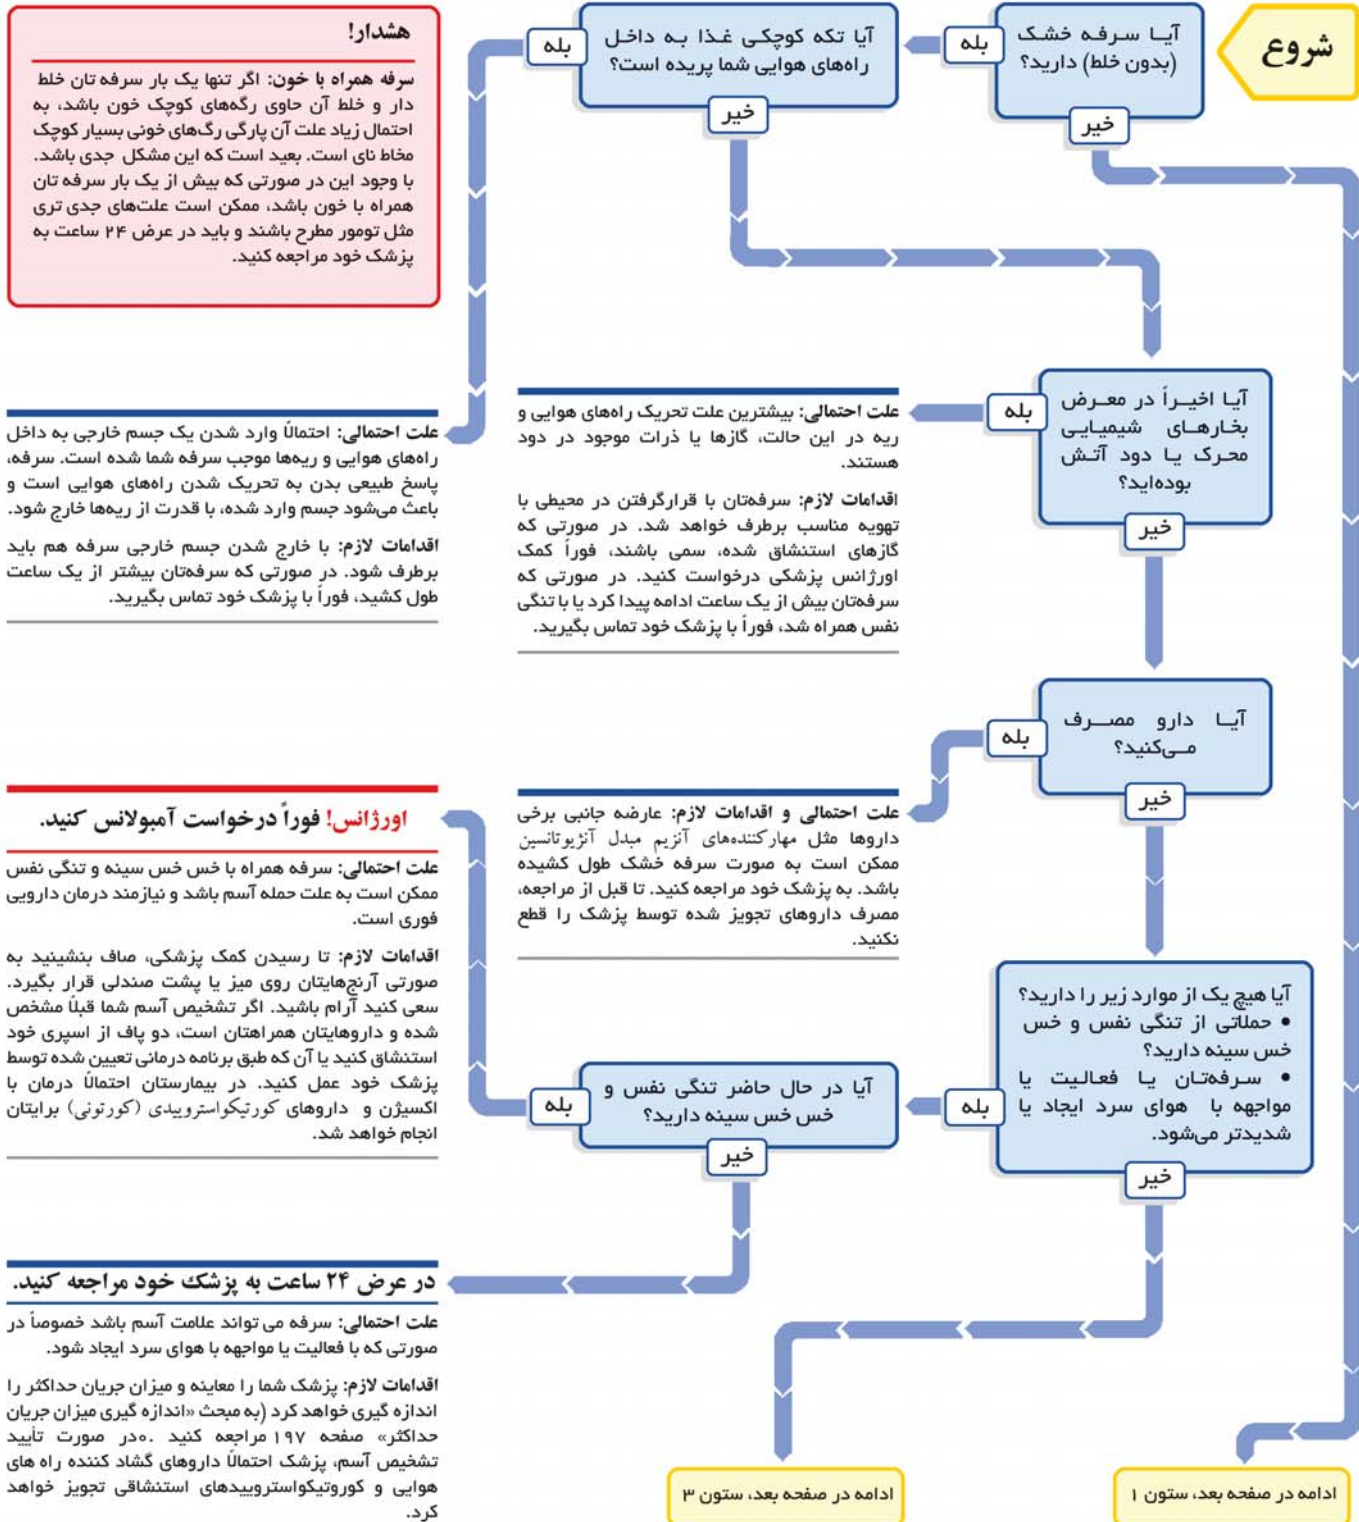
شروع

آیا سرفه خشک (بدون خلط) دارید؟

بله

خیر

آیا تکه کوچکی غذا به داخل راه‌های هوایی شما پریده است؟

بله

خیر

هشدار!

سرفه همراه با خون: اگر تنها یک بار سرفه تان خلط دار و خلط آن حاوی رگه‌های کوچک خون باشد، به احتمال زیاد علت آن پارگی رگ‌های خونی بسیار کوچک مخاط نای است. بعید است که این مشکل جدی باشد. با وجود این در صورتی که بیش از یک بار سرفه تان همراه با خون باشد، ممکن است علت‌های جدی تری مثل تومور مطرح باشند و باید در عرض ۲۴ ساعت به پزشک خود مراجعه کنید.

علت احتمالی: احتمالاً وارد شدن یک جسم خارجی به داخل راه‌های هوایی و ریه‌ها موجب سرفه شما شده است. سرفه، پاسخ طبیعی بدن به تحریک شدن راه‌های هوایی است و باعث می‌شود جسم وارد شده، با قدرت از ریه‌ها خارج شود.

اقدامات لازم: با خارج شدن جسم خارجی سرفه هم باید برطرف شود. در صورتی که سرفه‌تان بیشتر از یک ساعت طول کشید، فوراً با پزشک خود تماس بگیرید.

آیا اخیراً در معرض بخارهای شیمیایی محرک یا دود آتش بوده‌اید؟

بله

خیر

علت احتمالی: بیشترین علت تحریک راه‌های هوایی و ریه در این حالت، گازها یا ذرات موجود در دود هستند.

اقدامات لازم: سرفه‌تان با قرارگرفتن در محیطی با تهویه مناسب برطرف خواهد شد. در صورتی که گازهای استنشاق شده، سمی باشند، فوراً کمک اورژانس پزشکی درخواست کنید. در صورتی که سرفه‌تان بیش از یک ساعت ادامه پیدا کرد یا با تنگی نفس همراه شد، فوراً با پزشک خود تماس بگیرید.

آیا دارو مصرف می‌کنید؟

بله

خیر

علت احتمالی و اقدامات لازم: عارضه جانبی برخی داروها مثل مهارکننده‌های آنزیم مبدل آنژیوتانسین ممکن است به صورت سرفه خشک طول کشیده باشد. به پزشک خود مراجعه کنید. تا قبل از مراجعه، مصرف داروهای تجویز شده توسط پزشک را قطع نکنید.

اورژانس! فوراً درخواست آمبولانس کنید.

علت احتمالی: سرفه همراه با خس خس سینه و تنگی نفس ممکن است به علت حمله آسم باشد و نیازمند درمان دارویی فوری است.

اقدامات لازم: تا رسیدن کمک پزشکی، صاف بنشینید به صورتی آرنج‌هایتان روی میز یا پشت صندلی قرار بگیرد. سعی کنید آرام باشید. اگر تشخیص آسم شما قبلاً مشخص شده و داروهایتان همراهتان است، دو پاف از اسپری خود استنشاق کنید یا آن که طبق برنامه درمانی تعیین شده توسط پزشک خود عمل کنید. در بیمارستان احتمالاً درمان با اکسیژن و داروهای کورتیکواستروییدی (کورتونی) برایتان انجام خواهد شد.

آیا هیچ یک از موارد زیر را دارید؟
• حملاتی از تنگی نفس و خس خس سینه دارید؟
• سرفه‌تان با فعالیت یا مواجهه با هوای سرد ایجاد یا شدیدتر می‌شود.

بله

خیر

آیا در حال حاضر تنگی نفس و خس خس سینه دارید؟

بله

خیر

در عرض ۲۴ ساعت به پزشک خود مراجعه کنید.

علت احتمالی: سرفه می تواند علامت آسم باشد خصوصاً در صورتی که با فعالیت یا مواجهه با هوای سرد ایجاد شود.

اقدامات لازم: پزشک شما را معاینه و میزان جریان حداکثر را اندازه گیری خواهد کرد (به مبحث «اندازه گیری میزان جریان حداکثر» صفحه ۱۹۷ مراجعه کنید .در صورت تأیید تشخیص آسم، پزشک احتمالاً داروهای گشاد کننده راه های هوایی و کورتیکواستروییدهای استنشاقی تجویز خواهد کرد.

ادامه در صفحه بعد، ستون ۳

ادامه در صفحه بعد، ستون ۱